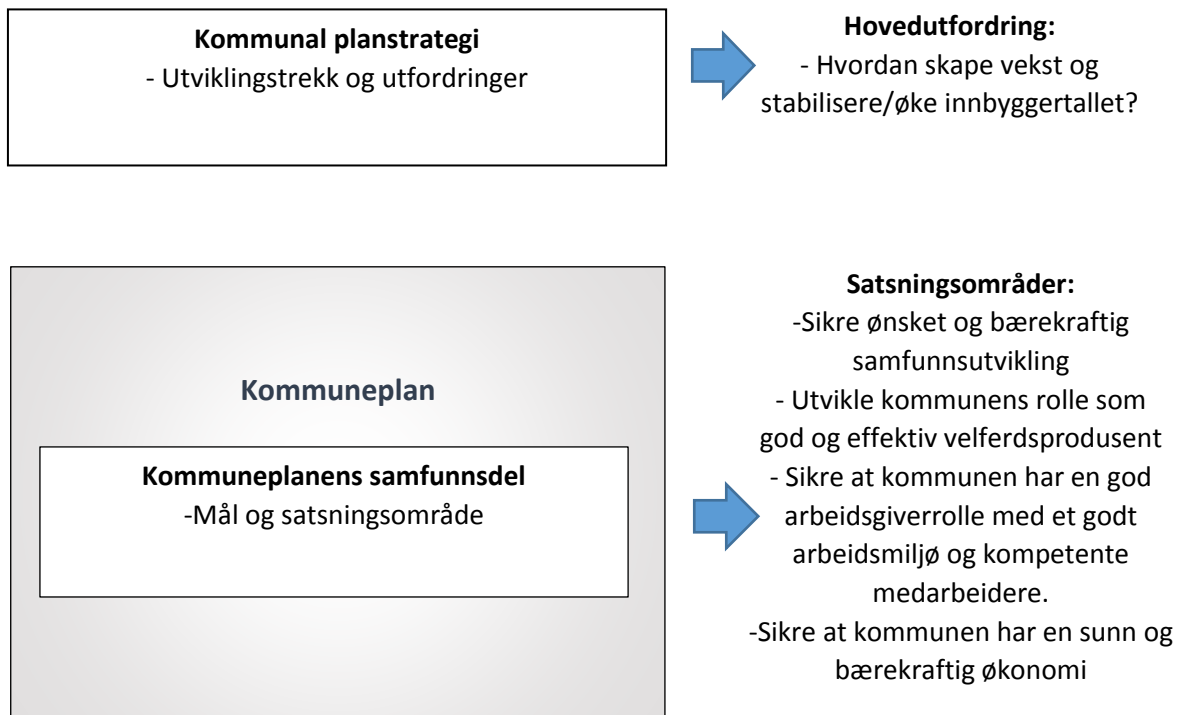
**Kommunal planstrategi**
- Utviklingstrekk og utfordringer

**Hovedutfordring:**
- Hvordan skape vekst og stabilisere/øke innbyggertallet?

Kommuneplan

**Kommuneplanens samfunnsdel**
-Mål og satsningsområde

**Satsningsområder:**
-Sikre ønsket og bærekraftig samfunnsutvikling
- Utvikle kommunens rolle som god og effektiv velferdsprodusent
- Sikre at kommunen har en god arbeidsgiverrolle med et godt arbeidsmiljø og kompetente medarbeidere.
-Sikre at kommunen har en sunn og bærekraftig økonomi